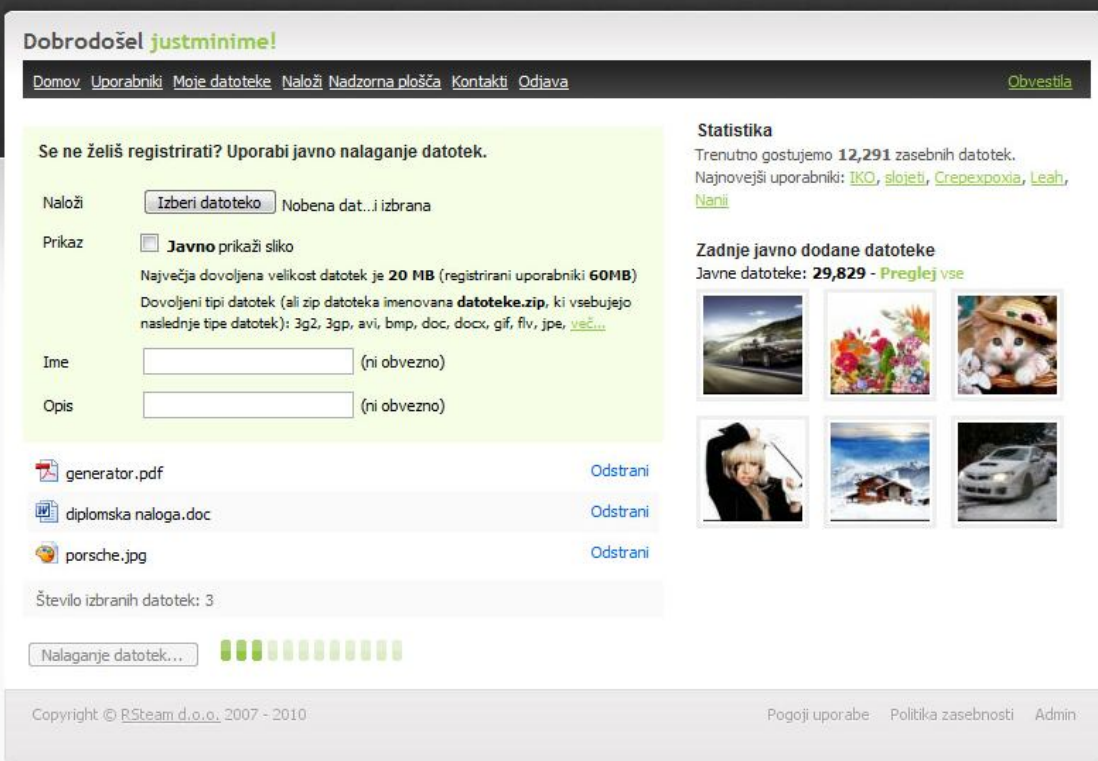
Dobrodošel justminime!

Domov Uporabniki Moje datoteke Naloži Nadzorna plošča Kontakti Odjava

Obvestila

Se ne želiš registrirati? Uporabi javno nalaganje datotek.

Naloži Izberi datoteko Nobena dat...i izbrana

Prikaz Javno prikaži sliko

Največja dovoljena velikost datotek je 20 MB (registrirani uporabniki 60MB)

Dovoljeni tipi datotek (ali zip datoteka imenovana datoteke.zip, ki vsebujejo naslednje tipe datotek): 3g2, 3gp, avi, bmp, doc, docx, gif, flv, jpe, več...

Ime (ni obvezno)

Opis (ni obvezno)

generator.pdf Odstrani

diplomska naloga.doc Odstrani

porsche.jpg Odstrani

Število izbranih datotek: 3

Nalaganje datotek...

Statistika

Trenutno gostujemo 12,291 zasebnih datotek.

Najnovejši uporabniki: IKO, slojeti, Crepexpoxia, Leah, Nanii

Zadnje javno dodane datoteke

Javne datoteke: 29,829 - Preglej vse

Copyright © RSteam d.o.o. 2007 - 2010

Pogoji uporabe Politika zasebnosti Admin